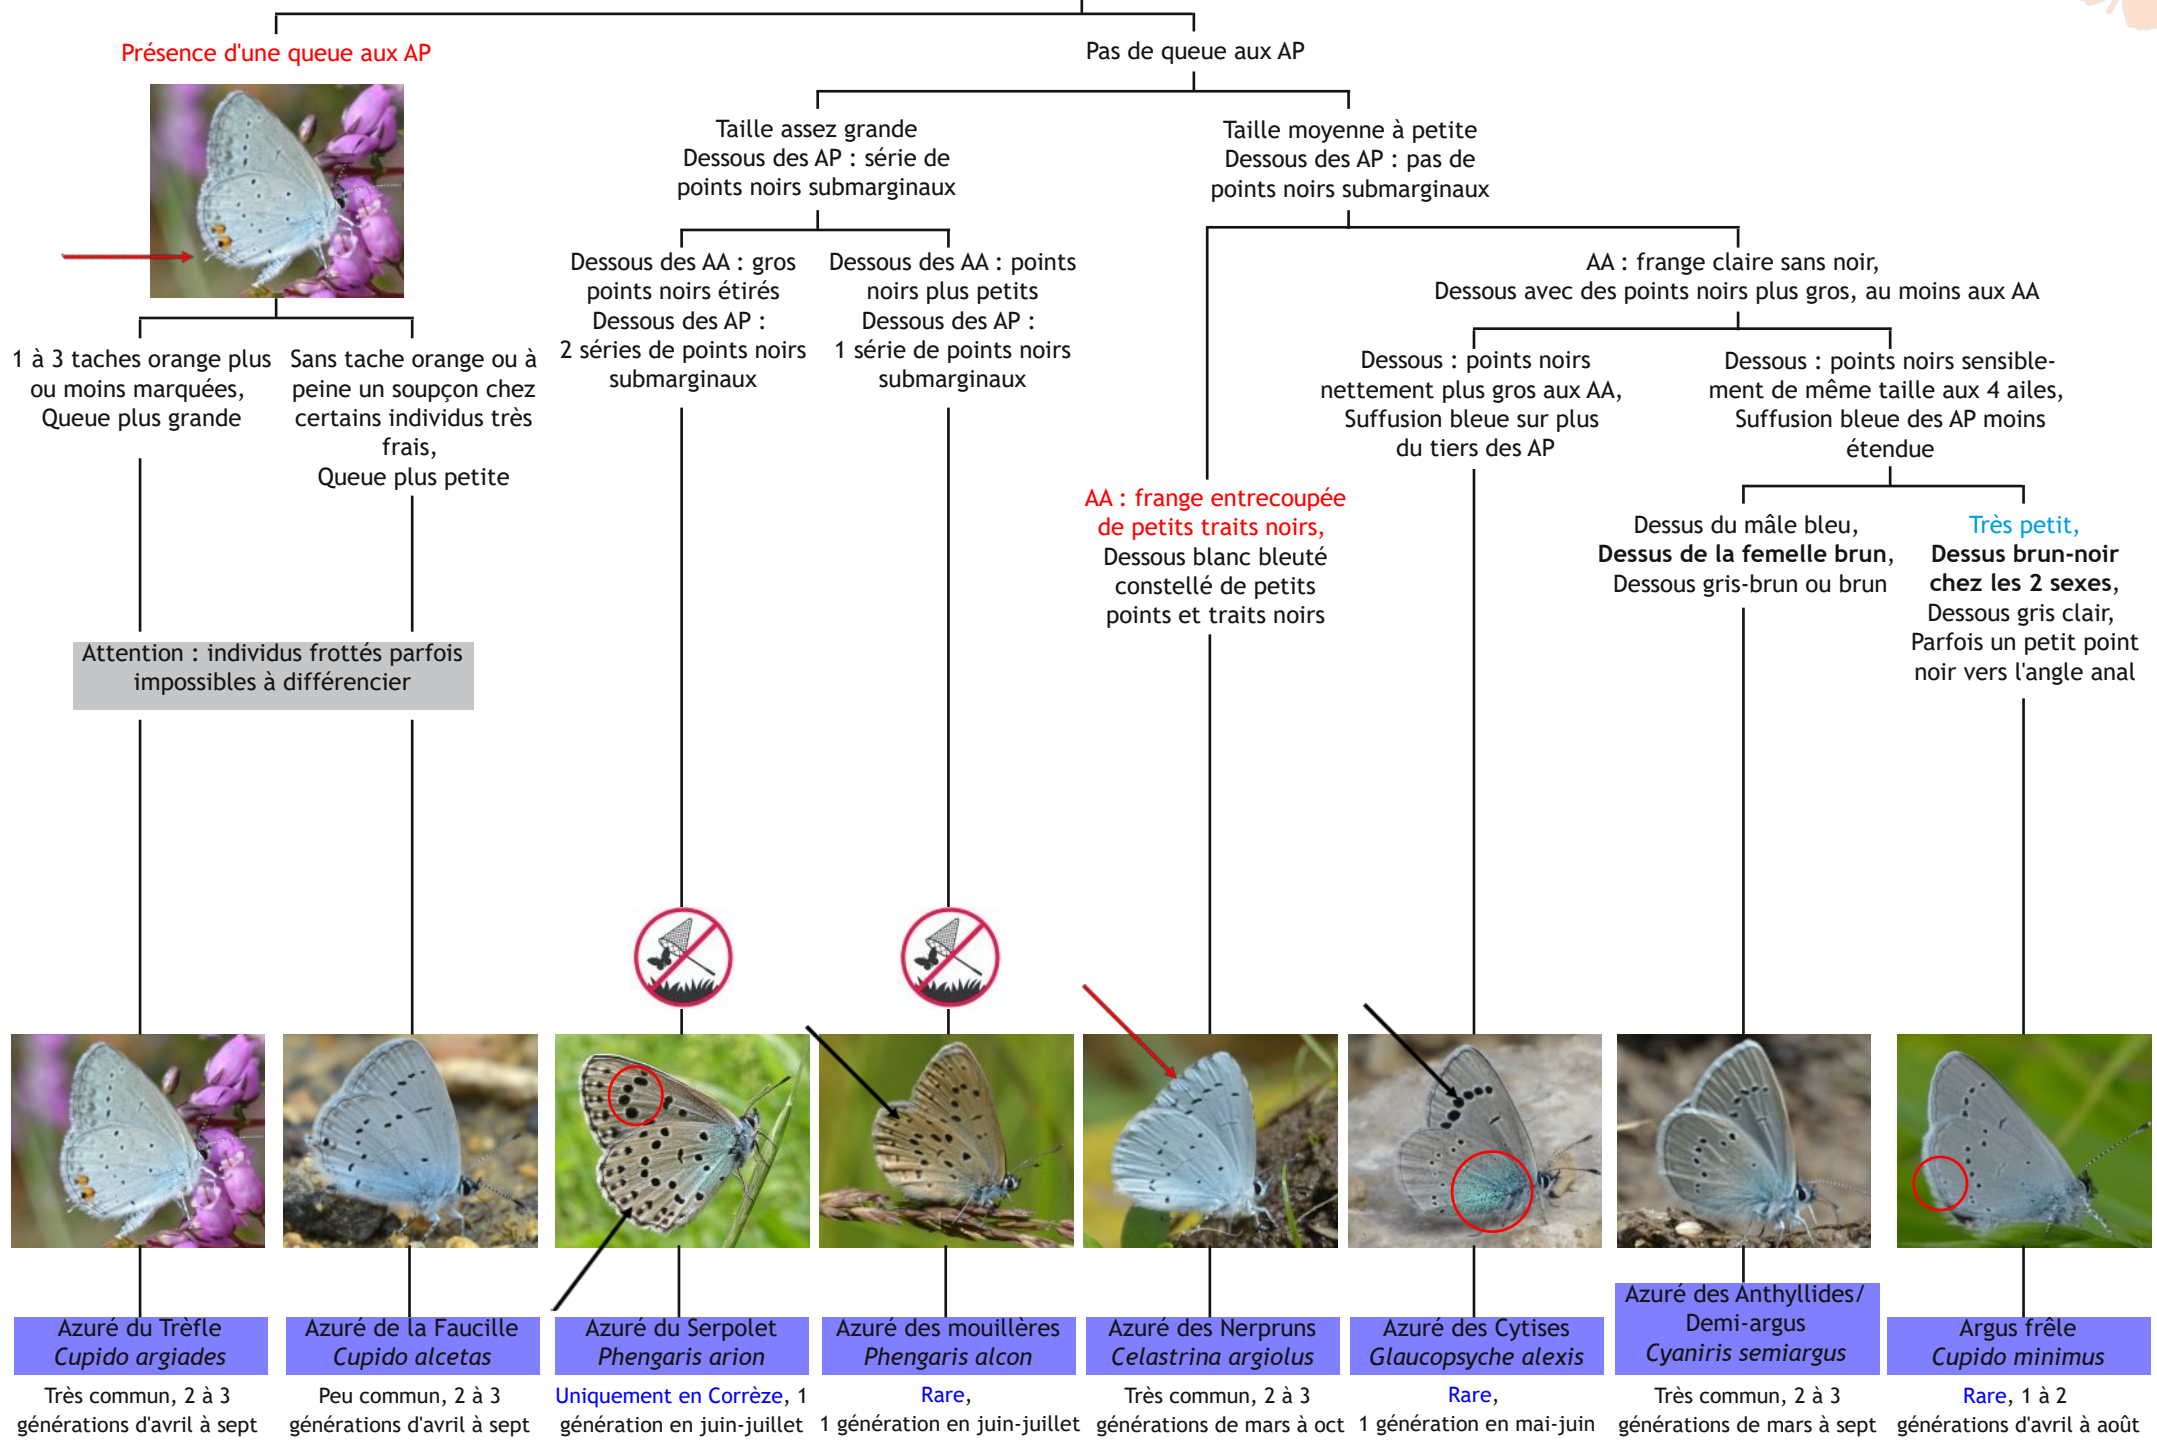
Présence d'une queue aux AP

Pas de queue aux AP

Taille assez grande
Dessous des AP : série de points noirs submarginaux

Taille moyenne à petite
Dessous des AP : pas de points noirs submarginaux

Dessous des AA : gros points noirs étirés
Dessous des AP :
2 séries de points noirs submarginaux

Dessous des AA : points noirs plus petits
Dessous des AP :
1 série de points noirs submarginaux

AA : frange claire sans noir,
Dessous avec des points noirs plus gros, au moins aux AA

1 à 3 taches orange plus ou moins marquées,
Queue plus grande

Sans tache orange ou à peine un soupçon chez certains individus très frais,
Queue plus petite

Dessous : points noirs nettement plus gros aux AA,
Suffusion bleue sur plus du tiers des AP

Dessous : points noirs sensiblement de même taille aux 4 ailes,
Suffusion bleue des AP moins étendue

AA : frange entrecoupée de petits traits noirs,
Dessous blanc bleuté constellé de petits points et traits noirs

Dessus du mâle bleu,
**Dessus de la femelle brun**,
Dessous gris-brun ou brun

Très petit,
**Dessus brun-noir chez les 2 sexes**,
Dessous gris clair,
Parfois un petit point noir vers l'angle anal

Attention : individus frottés parfois impossibles à différencier

Azuré du Trèfle
*Cupido argiades*
Très commun, 2 à 3 générations d'avril à sept

Azuré de la Faucille
*Cupido alcetas*
Peu commun, 2 à 3 générations d'avril à sept

Azuré du Serpolet
*Phengaris arion*
Uniquement en Corrèze, 1 génération en juin-juillet

Azuré des mouillères
*Phengaris alcon*
Rare,
1 génération en juin-juillet

Azuré des Nerpruns
*Celastrina argiolus*
Très commun, 2 à 3 générations de mars à oct

Azuré des Cytises
*Glaucopsyche alexis*
Rare,
1 génération en mai-juin

Azuré des Anthyllides/ Demi-argus
*Cyaniris semiargus*
Très commun, 2 à 3 générations de mars à sept

Argus frêle
*Cupido minimus*
Rare, 1 à 2 générations d'avril à août